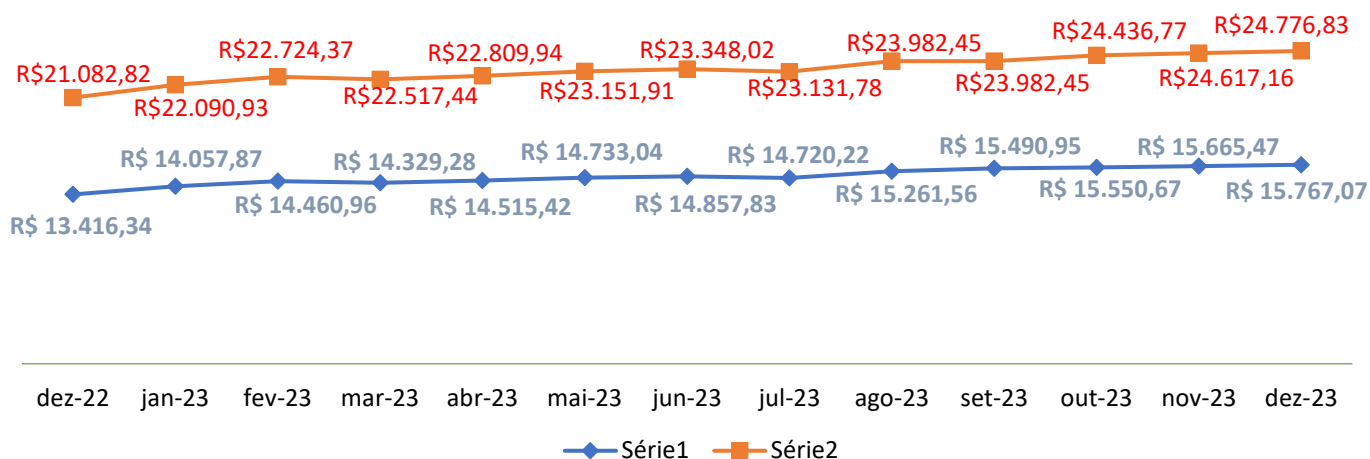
R$21.082,82
R$22.090,93
R$22.724,37
R$22.517,44
R$22.809,94
R$23.151,91
R$23.348,02
R$23.131,78
R$23.982,45
R$23.982,45
R$24.436,77
R$24.617,16
R$24.776,83

R$ 13.416,34
R$ 14.057,87
R$ 14.460,96
R$ 14.329,28
R$ 14.515,42
R$ 14.733,04
R$ 14.857,83
R$ 14.720,22
R$ 15.261,56
R$ 15.490,95
R$ 15.550,67
R$ 15.665,47
R$ 15.767,07

dez-22 jan-23 fev-23 mar-23 abr-23 mai-23 jun-23 jul-23 ago-23 set-23 out-23 nov-23 dez-23

Série1 Série2